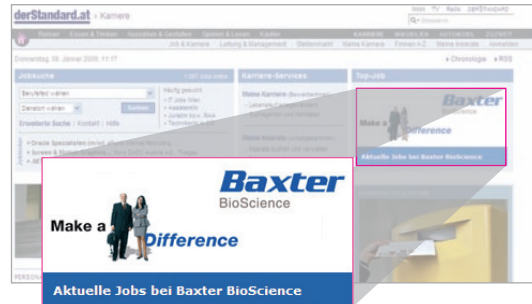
derStandard.at › Karriere

Suchen

Job & Karriere | Leitung & Management | Stellenmarkt | Meine Karriere | Firmen A-Z | Meine Inserate | Anmelden

Donnerstag, 08. Jänner 2009, 11:17

Chronologie | RSS

Jobsuche

Berufsfeld wählen

Bereich wählen

Suchen

Erweiterte Suche | Kontakt | Hilfe

Häufig gesucht:

Karriere-Services

Meine Karriere

Top-Job

Baxter
BioScience

Make a Difference

Aktuelle Jobs bei Baxter BioScience

Baxter
BioScience

Make a Difference

Aktuelle Jobs bei Baxter BioScience

PERSON